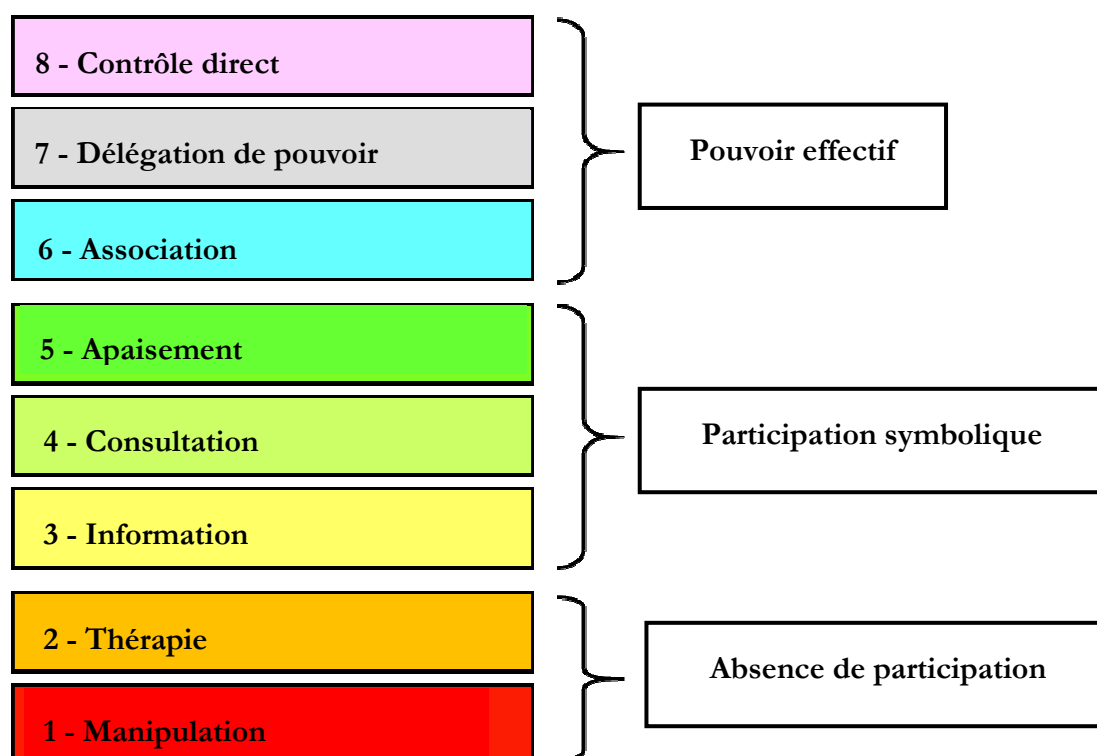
8 - Contrôle direct

7 - Délégation de pouvoir

6 - Association

Pouvoir effectif

5 - Apaisement

4 - Consultation

3 - Information

Participation symbolique

2 - Thérapie

1 - Manipulation

Absence de participation